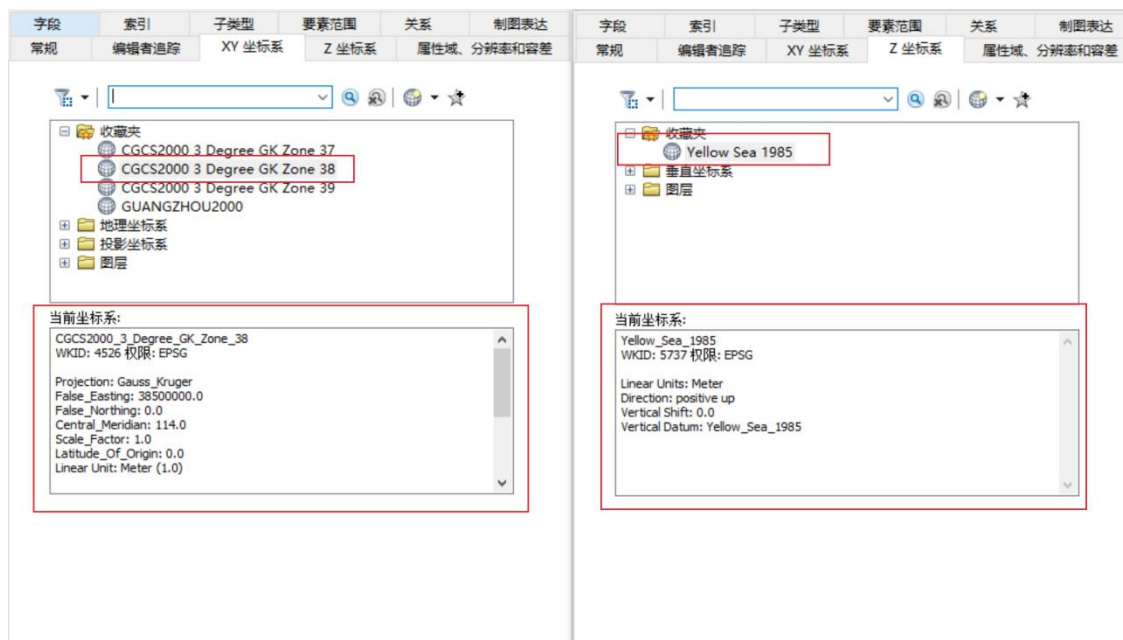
字段 | 索引 | 子类型 | 要素范围 | 关系 | 制图表达
常规 | 编辑者追踪 | XY 坐标系 | Z 坐标系 | 属性域、分辨率和容差

收藏夹
CGCS2000 3 Degree GK Zone 37
CGCS2000 3 Degree GK Zone 38
CGCS2000 3 Degree GK Zone 39
GUANGZHOU2000
地理坐标系
投影坐标系
图层

当前坐标系:
CGCS2000_3_Degree_GK_Zone_38
WKID: 4526 权限: EPSG

Projection: Gauss_Kruger
False_Easting: 38500000.0
False_Northing: 0.0
Central_Meridian: 114.0
Scale_Factor: 1.0
Latitude_Of_Origin: 0.0
Linear Unit: Meter (1.0)

字段 | 索引 | 子类型 | 要素范围 | 关系 | 制图表达
常规 | 编辑者追踪 | XY 坐标系 | Z 坐标系 | 属性域、分辨率和容差

收藏夹
Yellow Sea 1985
垂直坐标系
图层

当前坐标系:
Yellow_Sea_1985
WKID: 5737 权限: EPSG

Linear Units: Meter
Direction: positive up
Vertical Shift: 0.0
Vertical Datum: Yellow_Sea_1985